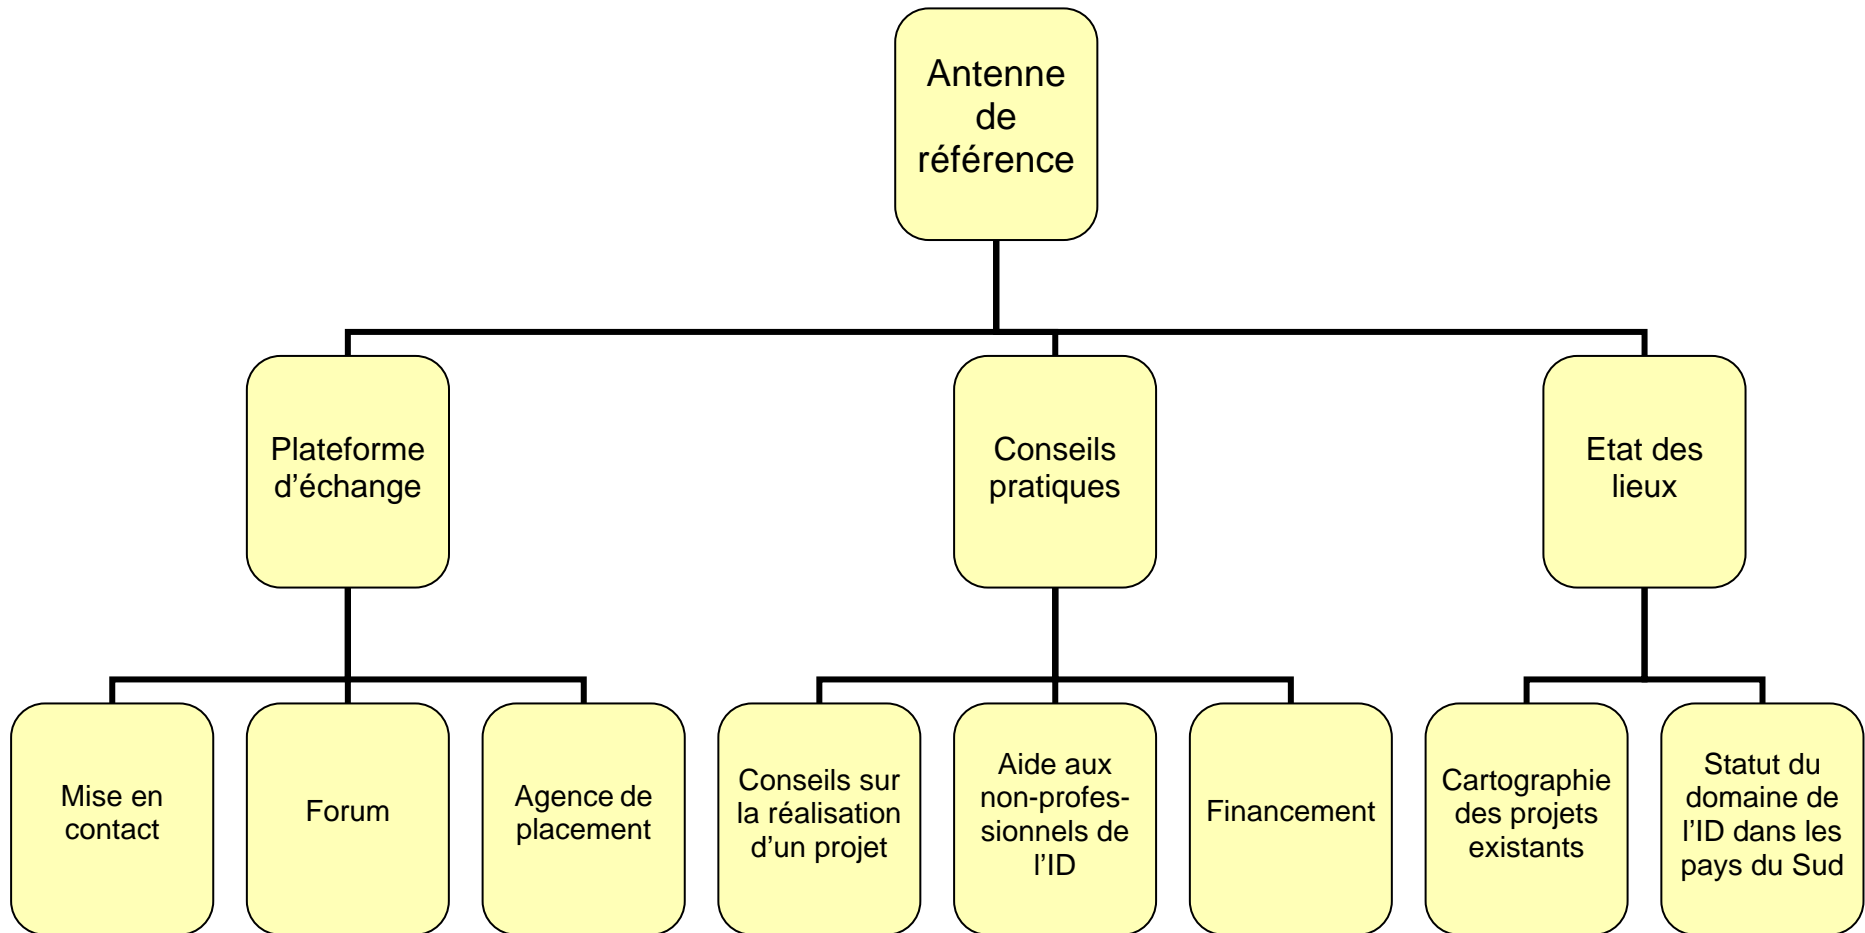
Antenne de référence

Plateforme d’échange

Conseils pratiques

Etat des lieux

Mise en contact

Forum

Agence de placement

Conseils sur la réalisation d’un projet

Aide aux non-professionnels de l’ID

Financement

Cartographie des projets existants

Statut du domaine de l’ID dans les pays du Sud